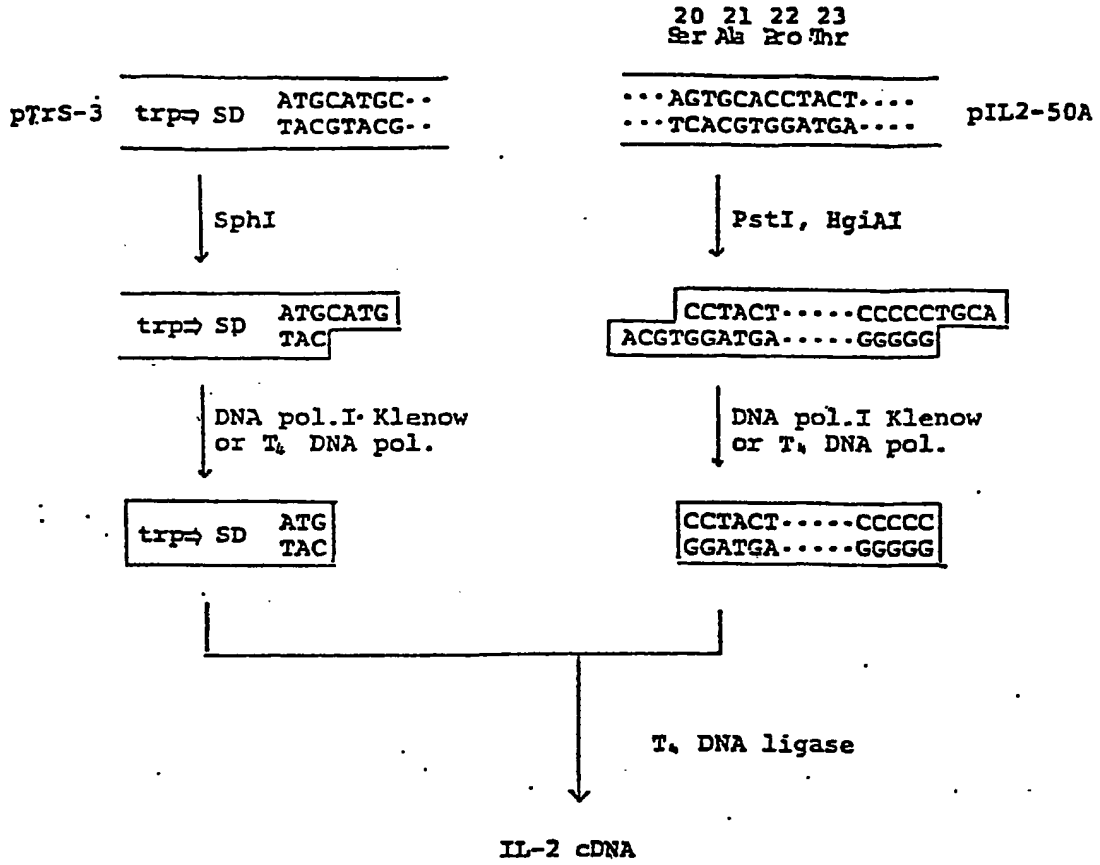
20 21 22 23
Ser Ala Pro Thr

pTrS-3 trp⇒ SD ATGCATGC··
TACGTACG··

···AGTGCACCTACT····
···TCACGTGGATGA···· pIL2-50A

SphI

PstI, HgiAI

trp⇒ SD ATGCATG
TAC

CCTACT·····CCCCCTGCA
ACGTGGATGA·····GGGGG

DNA pol.I· Klenow or $T_4$ DNA pol.

DNA pol.I Klenow or $T_4$ DNA pol.

trp⇒ SD ATG
TAC

CCTACT·····CCCCC
GGATGA·····GGGGG

$T_4$ DNA ligase

IL-2 cDNA